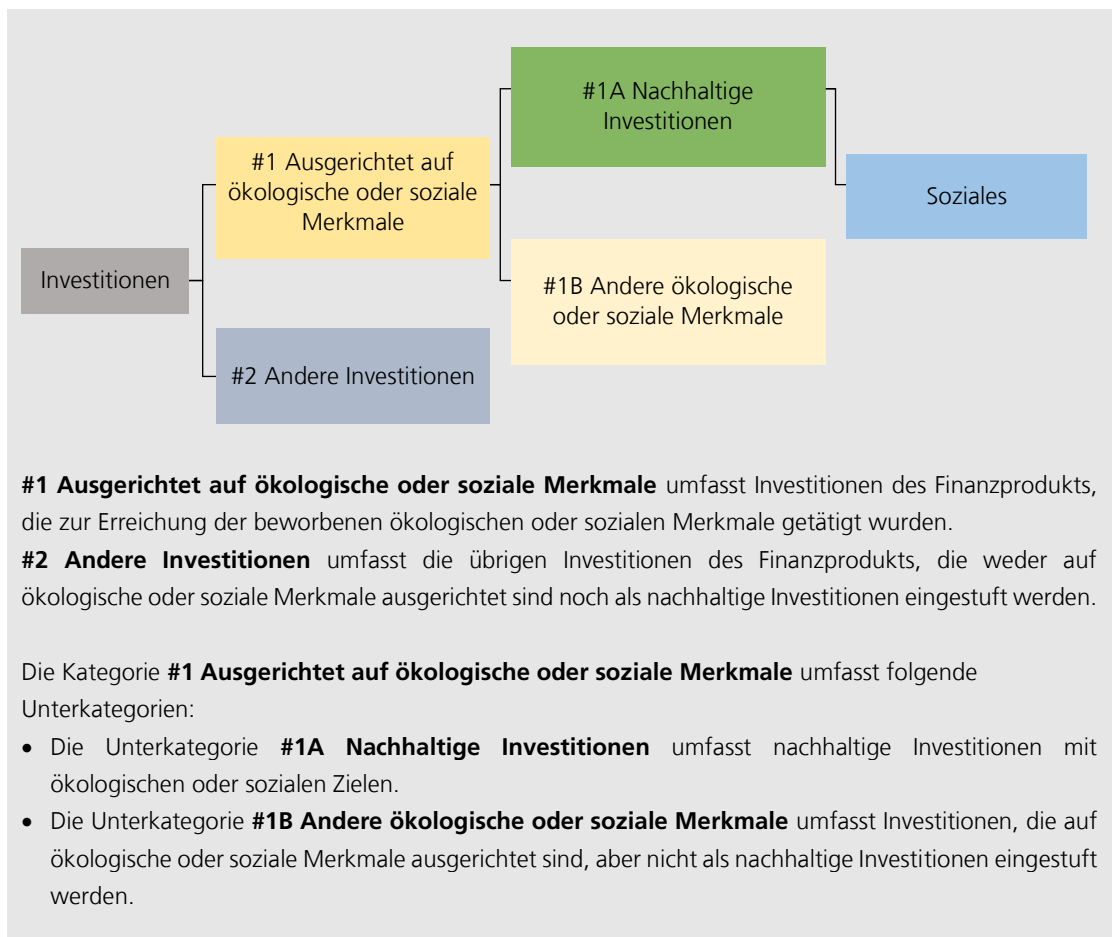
Investitionen

#1 Ausgerichtet auf ökologische oder soziale Merkmale

#2 Andere Investitionen

#1A Nachhaltige Investitionen

#1B Andere ökologische oder soziale Merkmale

Soziales

**#1 Ausgerichtet auf ökologische oder soziale Merkmale** umfasst Investitionen des Finanzprodukts, die zur Erreichung der beworbenen ökologischen oder sozialen Merkmale getätigt wurden.
**#2 Andere Investitionen** umfasst die übrigen Investitionen des Finanzprodukts, die weder auf ökologische oder soziale Merkmale ausgerichtet sind noch als nachhaltige Investitionen eingestuft werden.

Die Kategorie **#1 Ausgerichtet auf ökologische oder soziale Merkmale** umfasst folgende Unterkategorien:

- Die Unterkategorie **#1A Nachhaltige Investitionen** umfasst nachhaltige Investitionen mit ökologischen oder sozialen Zielen.
- Die Unterkategorie **#1B Andere ökologische oder soziale Merkmale** umfasst Investitionen, die auf ökologische oder soziale Merkmale ausgerichtet sind, aber nicht als nachhaltige Investitionen eingestuft werden.